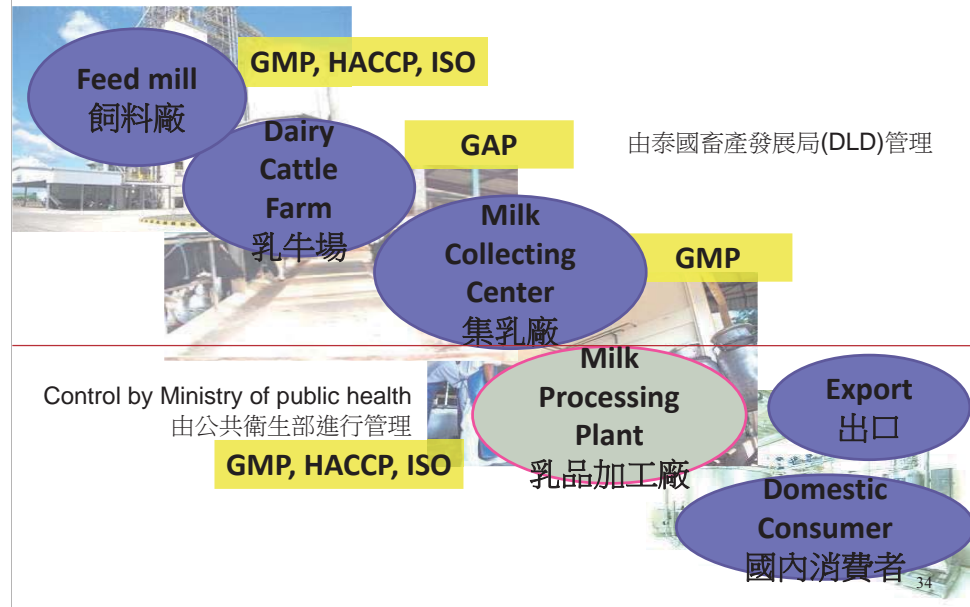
Feed mill
飼料廠

GMP, HACCP, ISO

Dairy Cattle Farm
乳牛場

GAP

由泰國畜產發展局(DLD)管理

Milk Collecting Center
集乳廠

GMP

Control by Ministry of public health
由公共衛生部進行管理

GMP, HACCP, ISO

Milk Processing Plant
乳品加工廠

Export
出口

Domestic Consumer
國內消費者

34